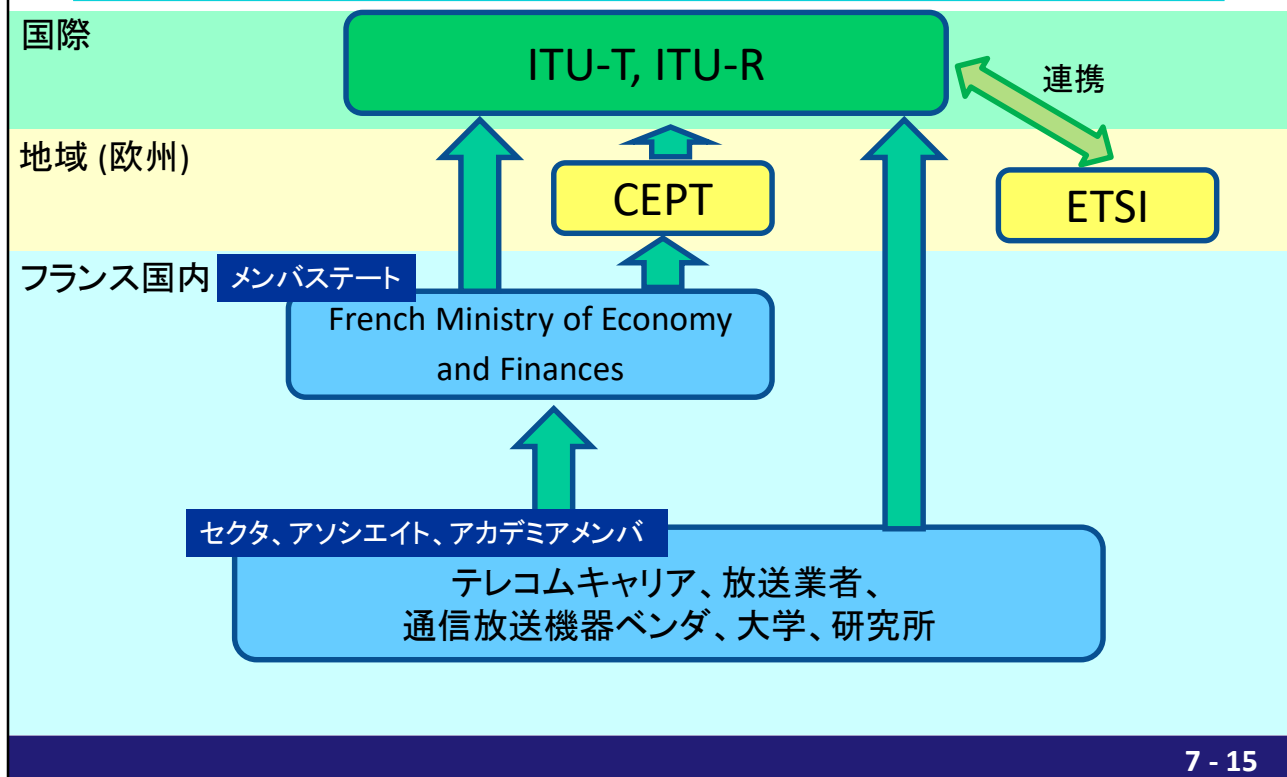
国際

ITU-T, ITU-R

連携

地域 (欧州)

CEPT

ETSI

フランス国内

メンバステート

French Ministry of Economy and Finances

セクタ、アソシエイト、アカデミアメンバ

テレコムキャリア、放送業者、
通信放送機器ベンダ、大学、研究所

7 - 15